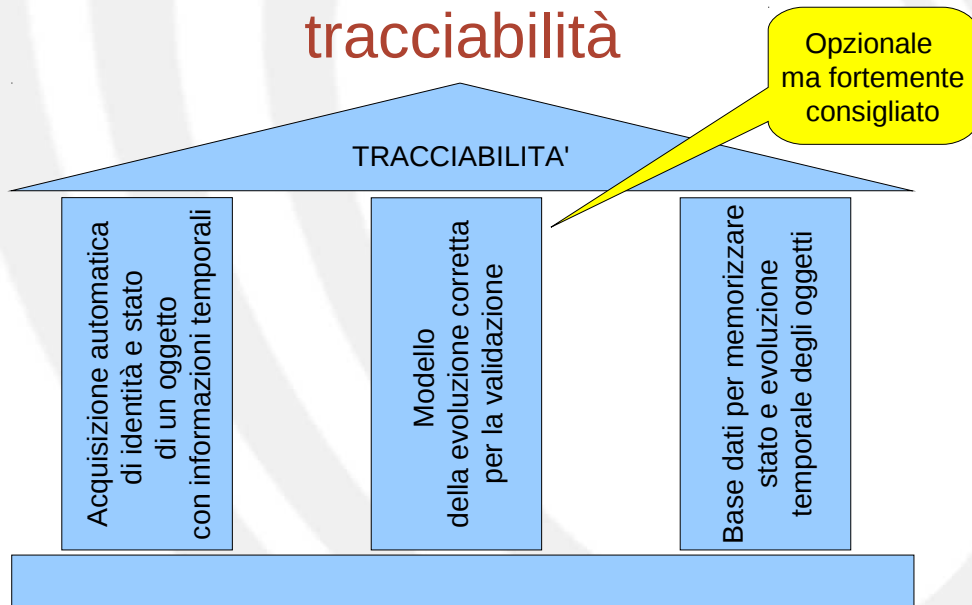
tracciabilità

Opzionale ma fortemente consigliato

TRACCIABILITA'

Acquisizione automatica di identità e stato di un oggetto con informazioni temporali

Modello della evoluzione corretta per la validazione

Base dati per memorizzare stato e evoluzione temporale degli oggetti